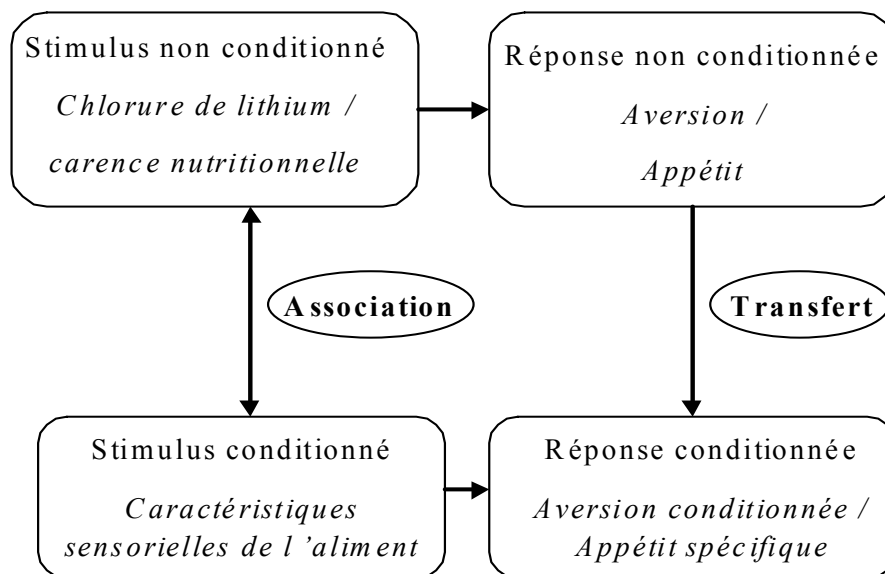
Stimulus non conditionné
Chlorure de lithium / carence nutritionnelle

Réponse non conditionnée
Aversion / Appétit

Association

Transfert

Stimulus conditionné
Caractéristiques sensorielles de l'aliment

Réponse conditionnée
Aversion conditionnée / Appétit spécifique